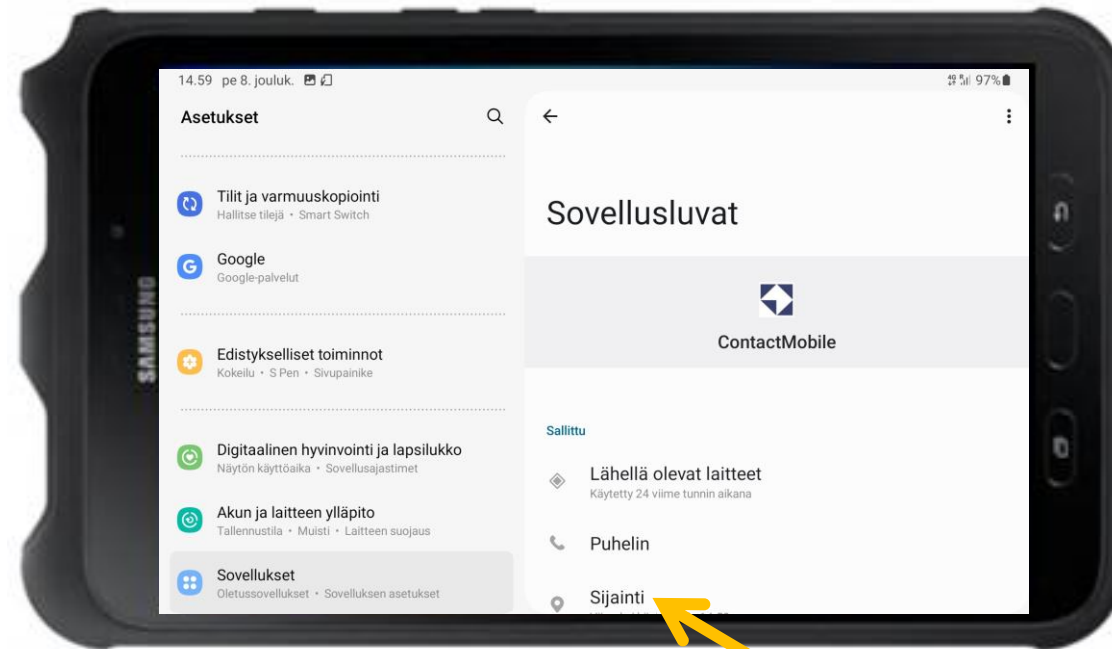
SAMSUNG

14.59 pe 8. jouluk.

97%

Asetukset

Tilit ja varmuuskopiointi
Hallitse tilejä • Smart Switch

Google
Google-palvelut

Edistykselliset toiminnot
Kokeilu • S Pen • Sivupainike

Digitaalinen hyvinvointi ja lapsilukko
Näytön käyttöaika • Sovellusajastimet

Akun ja laitteen ylläpito
Tallennustila • Muisti • Laitteen suojaus

Sovellukset
Oletussovellukset • Sovelluksen asetukset

Sovellusluvat

ContactMobile

Sallittu

Lähellä olevat laitteet
Käytetty 24 viime tunnin aikana

Puhelin

Sijainti
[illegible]